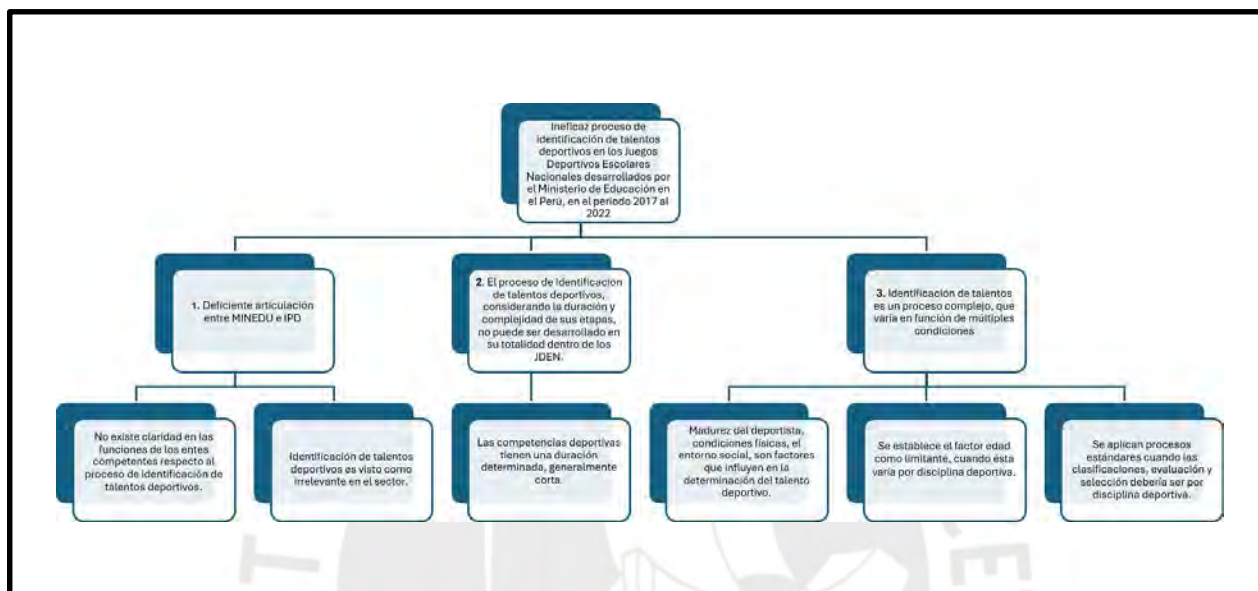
Ineficaz proceso de identificación de talentos deportivos en los Juegos Deportivos Escolares Nacionales desarrollados por el Ministerio de Educación en el Perú, en el periodo 2017 al 2022

1. Deficiente articulación entre MINEDU e IPD

2. El proceso de identificación de talentos deportivos, considerando la duración y complejidad de sus etapas, no puede ser desarrollado en su totalidad dentro de los JDEN.

3. Identificación de talentos es un proceso complejo, que varía en función de múltiples condiciones

No existe claridad en las funciones de los entes competentes respecto al proceso de identificación de talentos deportivos.

Identificación de talentos deportivos es visto como irrelevante en el sector.

Las competencias deportivas tienen una duración determinada, generalmente corta.

Madurez del deportista, condiciones físicas, el entorno social, son factores que influyen en la determinación del talento deportivo.

Se establece el factor edad como limitante, cuando esta varía por disciplina deportiva.

Se aplican procesos estándares cuando las clasificaciones, evaluación y selección debería ser por disciplina deportiva.